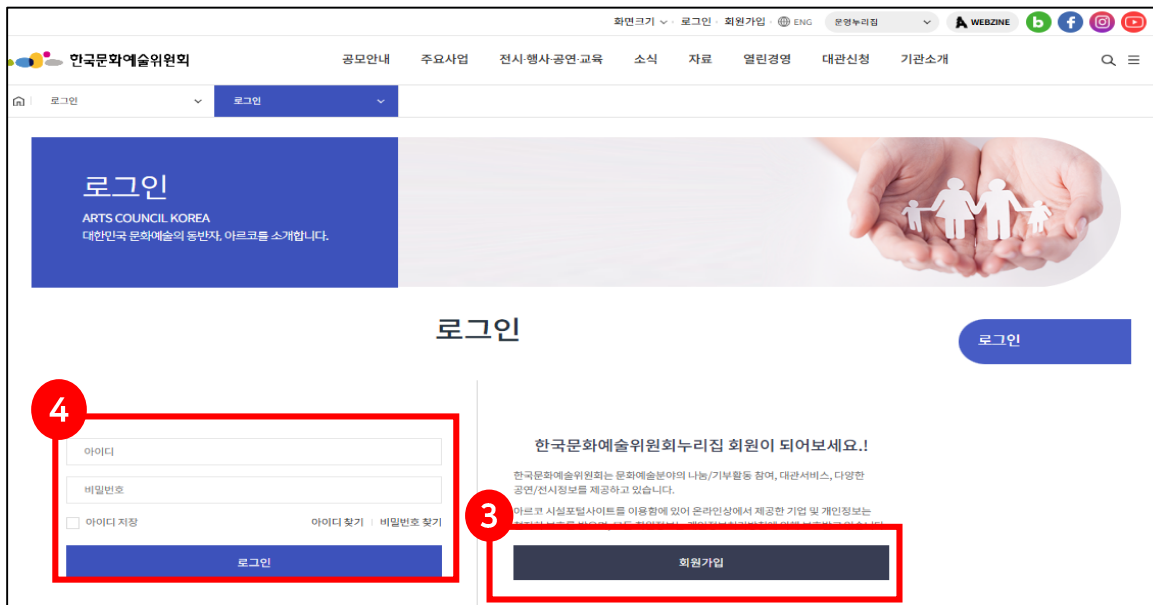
화면크기 · 로그인 · 회원가입 · ENG 운영누리집 WEBZINE

한국문화예술위원회

공모안내 주요사업 전시·행사·공연·교육 소식 자료 열린경영 대관신청 기관소개

로그인 로그인

로그인
ARTS COUNCIL KOREA
대한민국 문화예술의 동반자, 아르코를 소개합니다.

로그인

로그인

4

아이디
비밀번호
아이디 저장 아이디 찾기 | 비밀번호 찾기
로그인

한국문화예술위원회누리집 회원이 되어보세요.!

한국문화예술위원회는 문화예술분야의 나눔/기부활동 참여, 대관서비스, 다양한 공연/전시정보를 제공하고 있습니다.

아르코 시설포털사이트를 이용함에 있어 온라인상에서 제공한 기업 및 개인정보는 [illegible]

3

회원가입